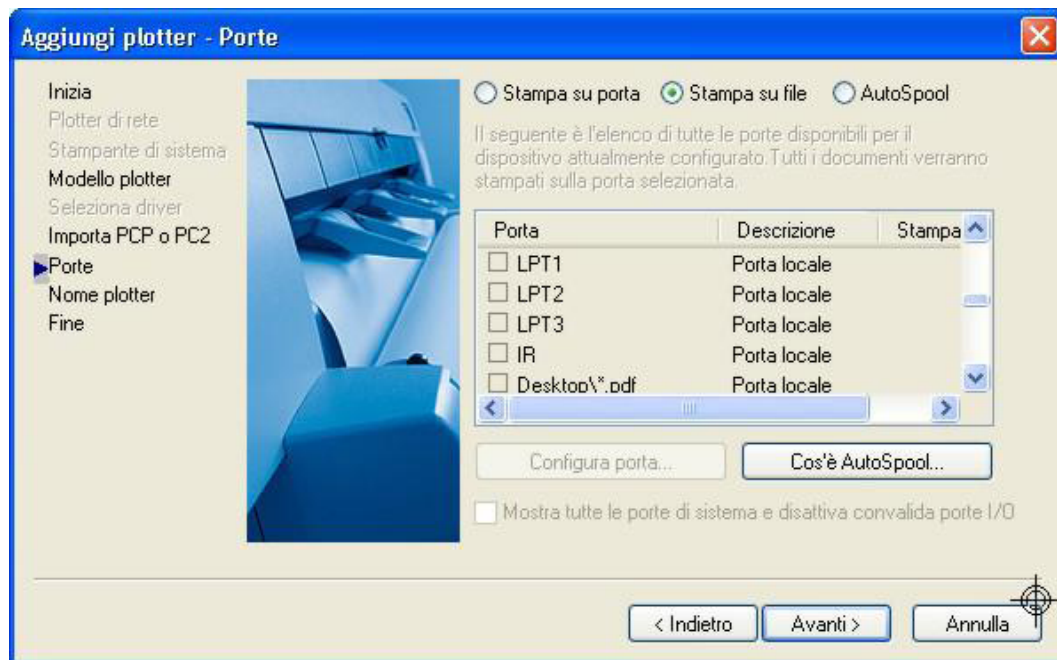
Aggiungi plotter - Porte

Inizia
Plotter di rete
Stampante di sistema
Modello plotter
Seleziona driver
Importa PCP o PC2
Porte
Nome plotter
Fine

Stampa su porta
Stampa su file
AutoSpool

Il seguente è l'elenco di tutte le porte disponibili per il dispositivo attualmente configurato.Tutti i documenti verranno stampati sulla porta selezionata.

| Porta | Descrizione | Stampa |
|---|---|---|
| LPT1 | Porta locale | |
| LPT2 | Porta locale | |
| LPT3 | Porta locale | |
| IR | Porta locale | |
| Desktop\*.pdf | Porta locale | |

Configura porta...
Cos'è AutoSpool...

Mostra tutte le porte di sistema e disattiva convalida porte I/O

< Indietro
Avanti >
Annulla